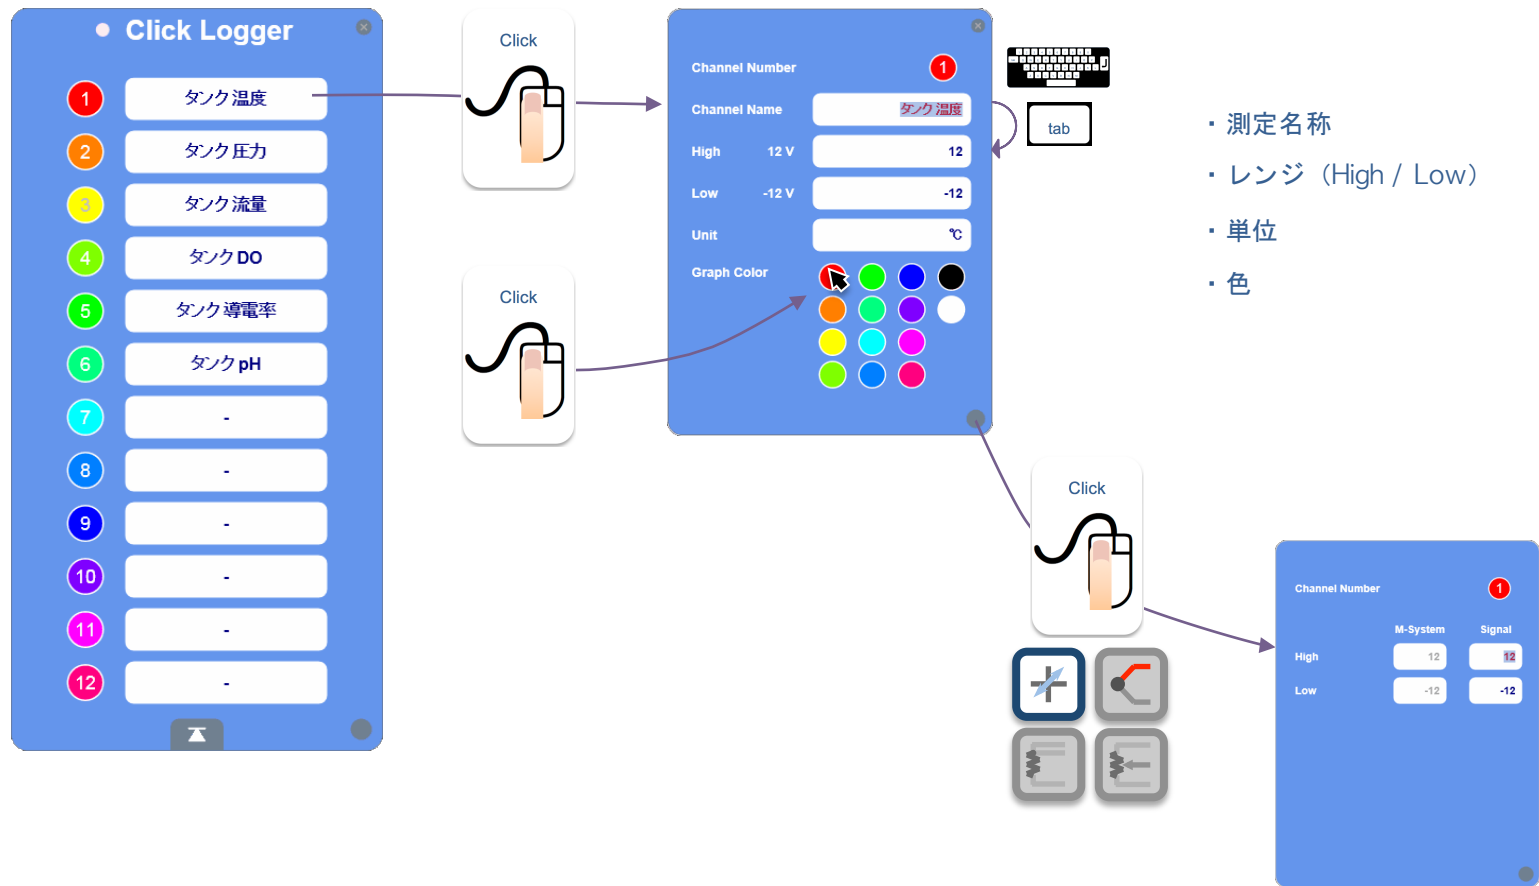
Click Logger

1 タンク温度
2 タンク圧力
3 タンク流量
4 タンクDO
5 タンク導電率
6 タンクpH
7 -
8 -
9 -
10 -
11 -
12 -

Click

Click

Channel Number 1
Channel Name タンク温度
High 12 V 12
Low -12 V -12
Unit ℃
Graph Color

tab

・測定名称
・レンジ（High / Low）
・単位
・色

Click

Channel Number 1

| | M-System | Signal |
|---|---|---|
| High | 12 | 12 |
| Low | -12 | -12 |